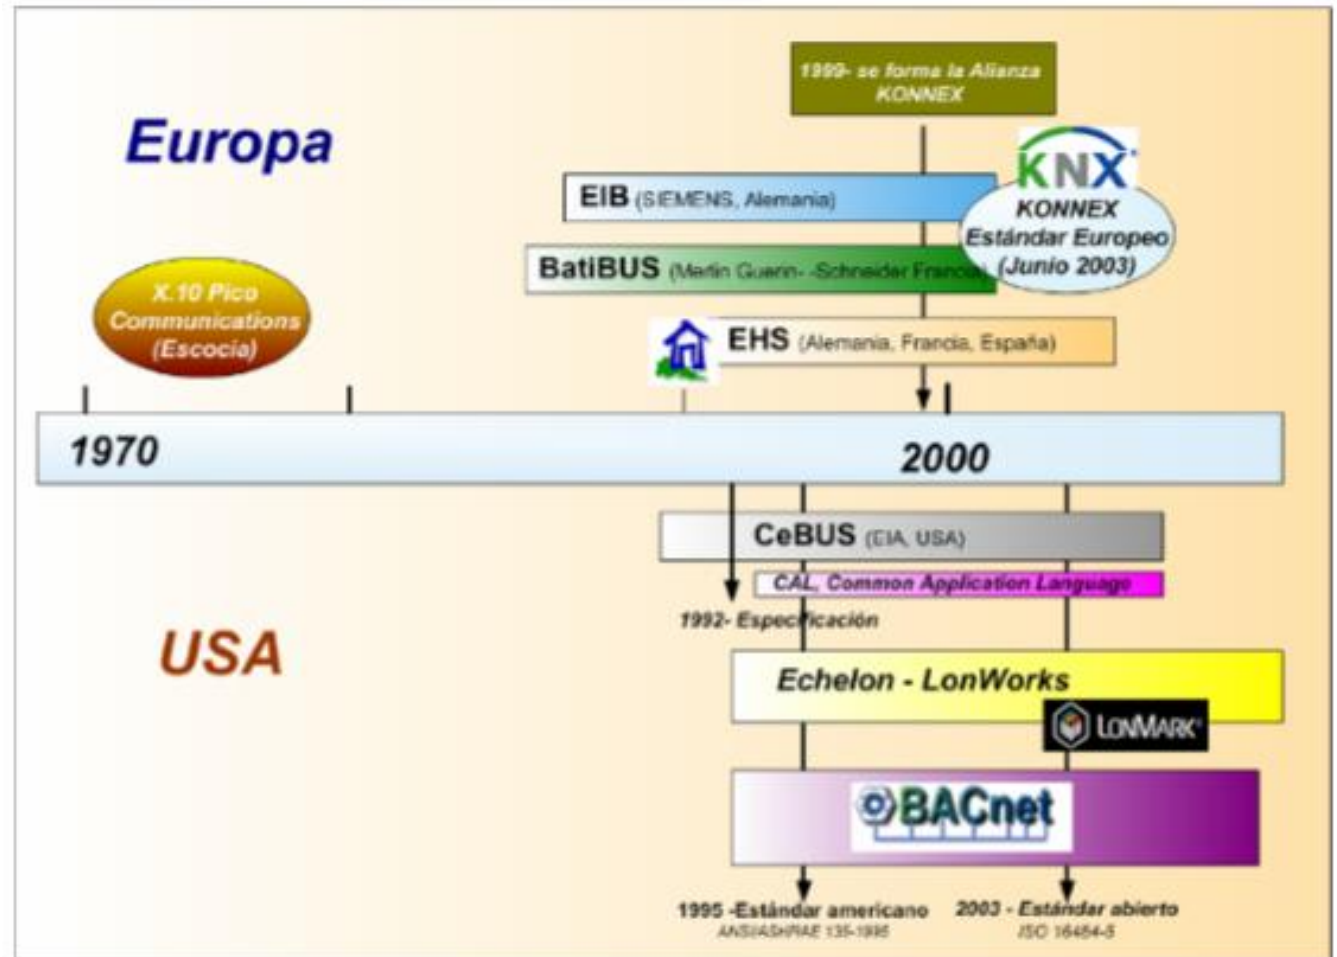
1999- se forma la Alianza KONNEX

Europa

KNX

KONNEX Estándar Europeo (Junio 2003)

EIB (SIEMENS, Alemania)

BatiBUS (Merlin Guerin- -Schneider Francia)

X.10 Pico Communications (Escocia)

EHS (Alemania, Francia, España)

1970

2000

CeBUS (EIA, USA)

CAL, Common Application Language

1992- Especificación

USA

Echelon - LonWorks

LONMARK

BACnet

1995 -Estándar americano
ANSI/ASHRAE 135-1995

2003 - Estándar abierto
ISO 16484-5